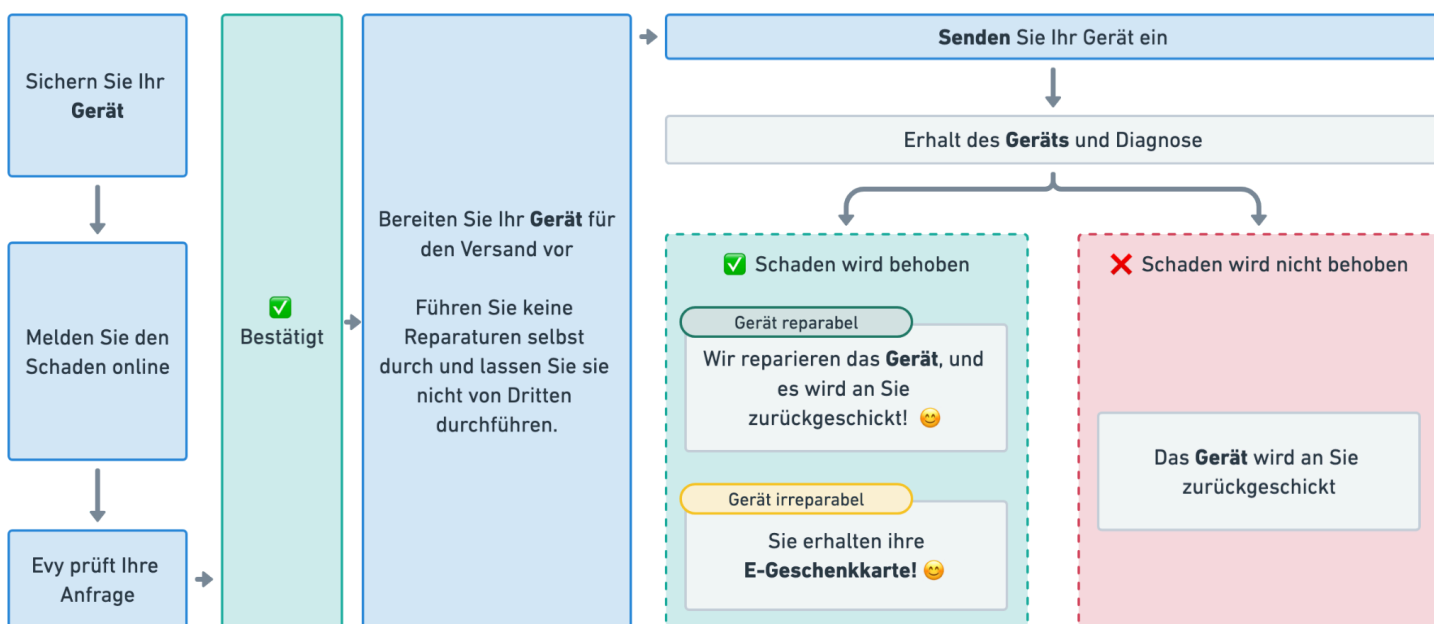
Sichern Sie Ihr **Gerät**

Melden Sie den Schaden online

Evy prüft Ihre Anfrage

✅ Bestätigt

Bereiten Sie Ihr **Gerät** für den Versand vor

Führen Sie keine Reparaturen selbst durch und lassen Sie sie nicht von Dritten durchführen.

**Senden** Sie Ihr Gerät ein

Erhalt des **Geräts** und Diagnose

✅ Schaden wird behoben

Gerät reparabel

Wir reparieren das **Gerät**, und es wird an Sie zurückgeschickt! 😊

Gerät irreparabel

Sie erhalten ihre **E-Geschenkkarte!** 😊

❌ Schaden wird nicht behoben

Das **Gerät** wird an Sie zurückgeschickt